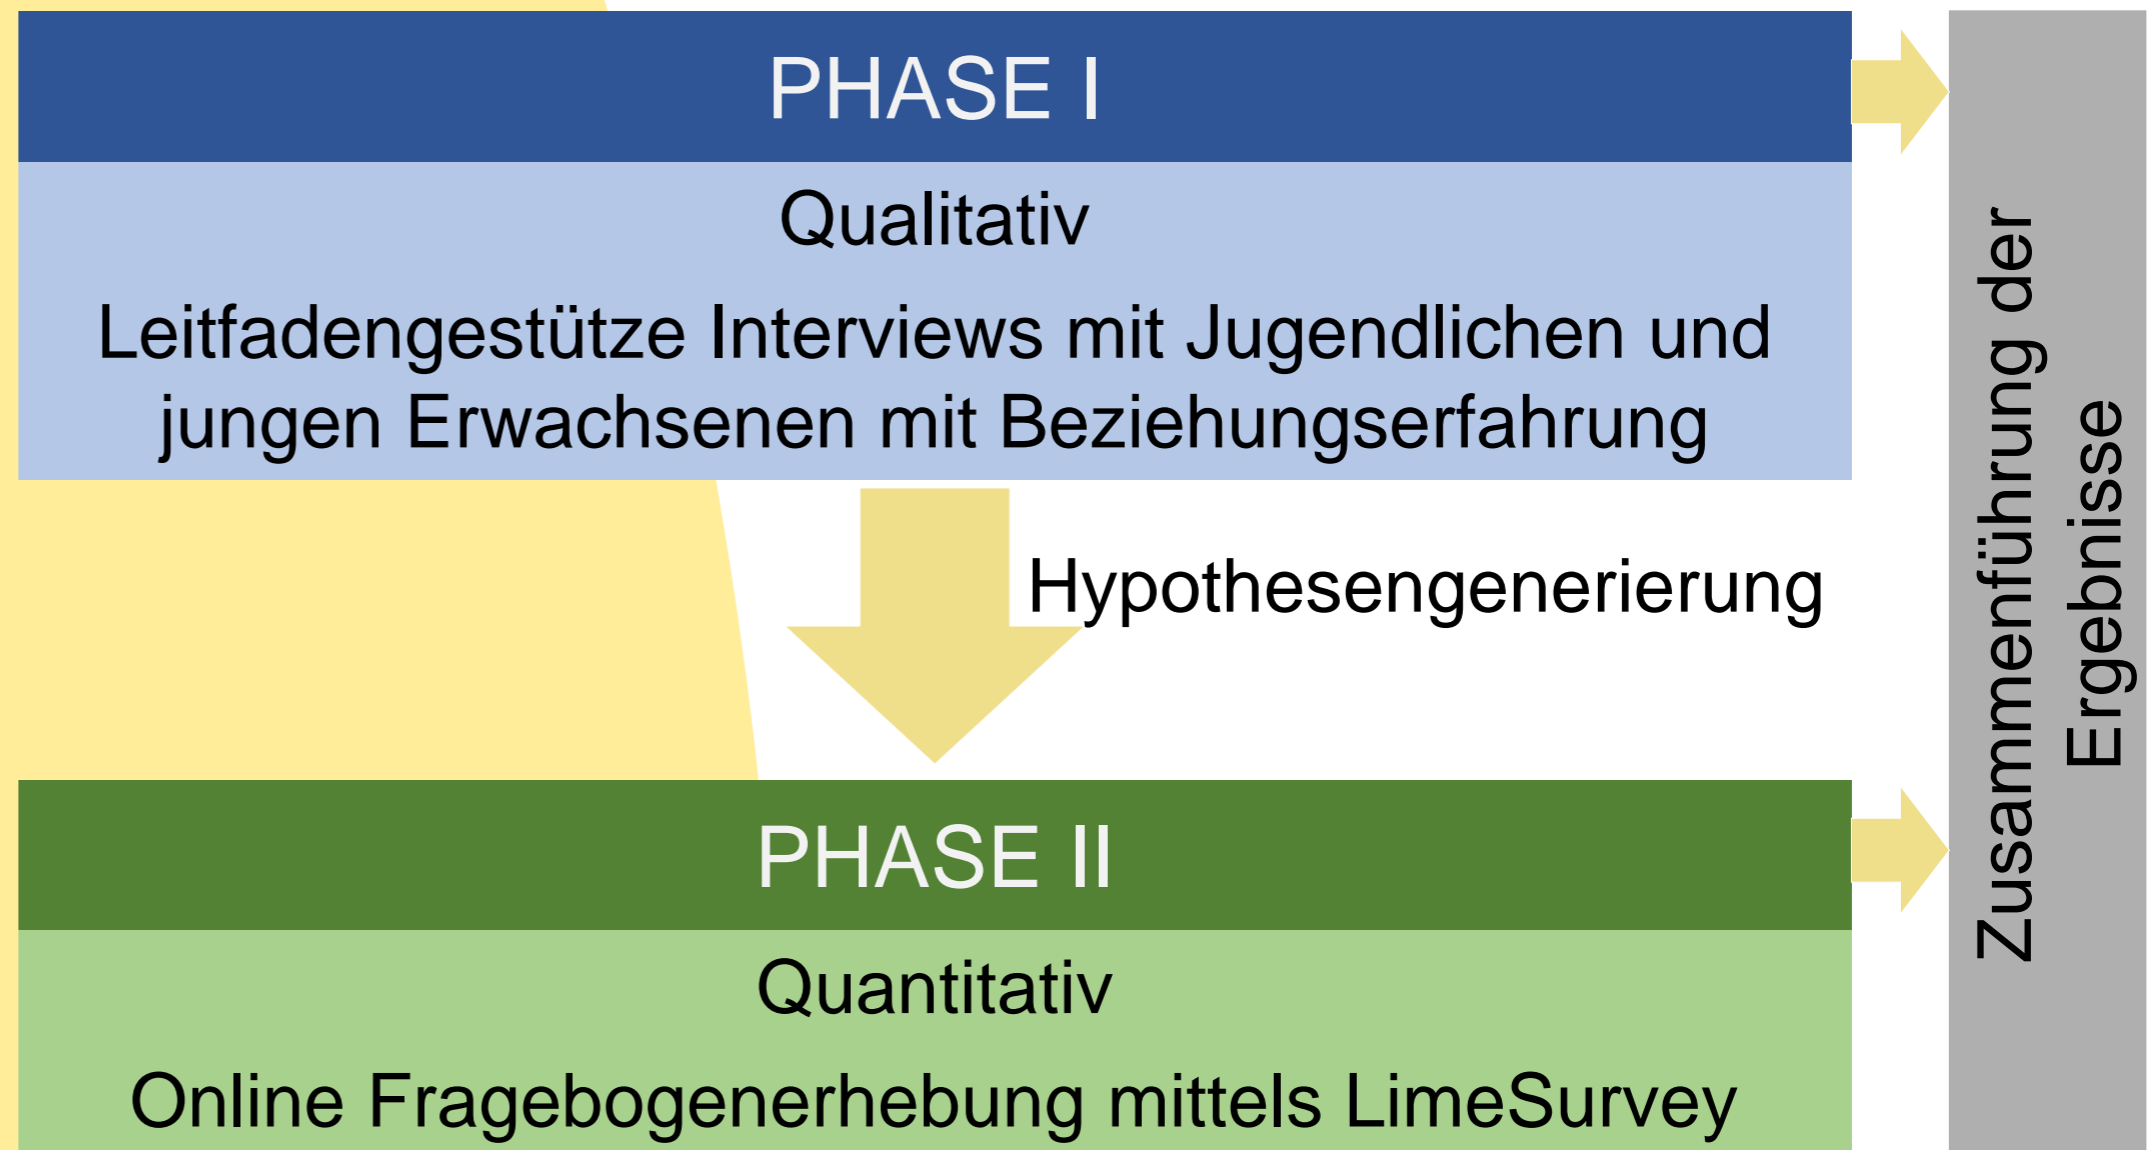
PHASE I

Qualitativ

Leitfadengestütze Interviews mit Jugendlichen und jungen Erwachsenen mit Beziehungserfahrung

Hypothesengenerierung

PHASE II

Quantitativ

Online Fragebogenerhebung mittels LimeSurvey

Zusammenführung der Ergebnisse